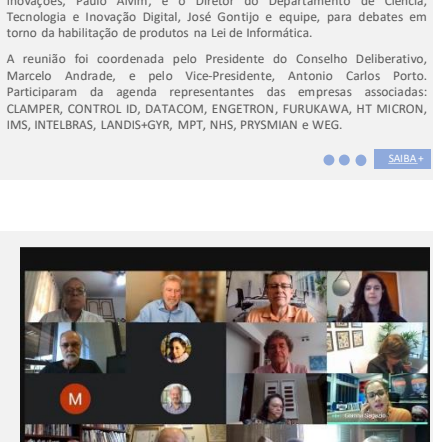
Inovações, Paulo Alvim, e o Diretor do Departamento de Ciência, Tecnologia e Inovação Digital, José Gontijo e equipe, para debates em torno da habilitação de produtos na Lei de Informática.

A reunião foi coordenada pelo Presidente do Conselho Deliberativo, Marcelo Andrade, e pelo Vice-Presidente, Antonio Carlos Porto. Participaram da agenda representantes das empresas associadas: CLAMPER, CONTROL ID, DATACOM, ENGETRON, FURUKAWA, HT MICRON, IMS, INTELBRAS, LANDIS+GYR, MPT, NHS, PRYSMIAN e WEG.

SAIBA+

M